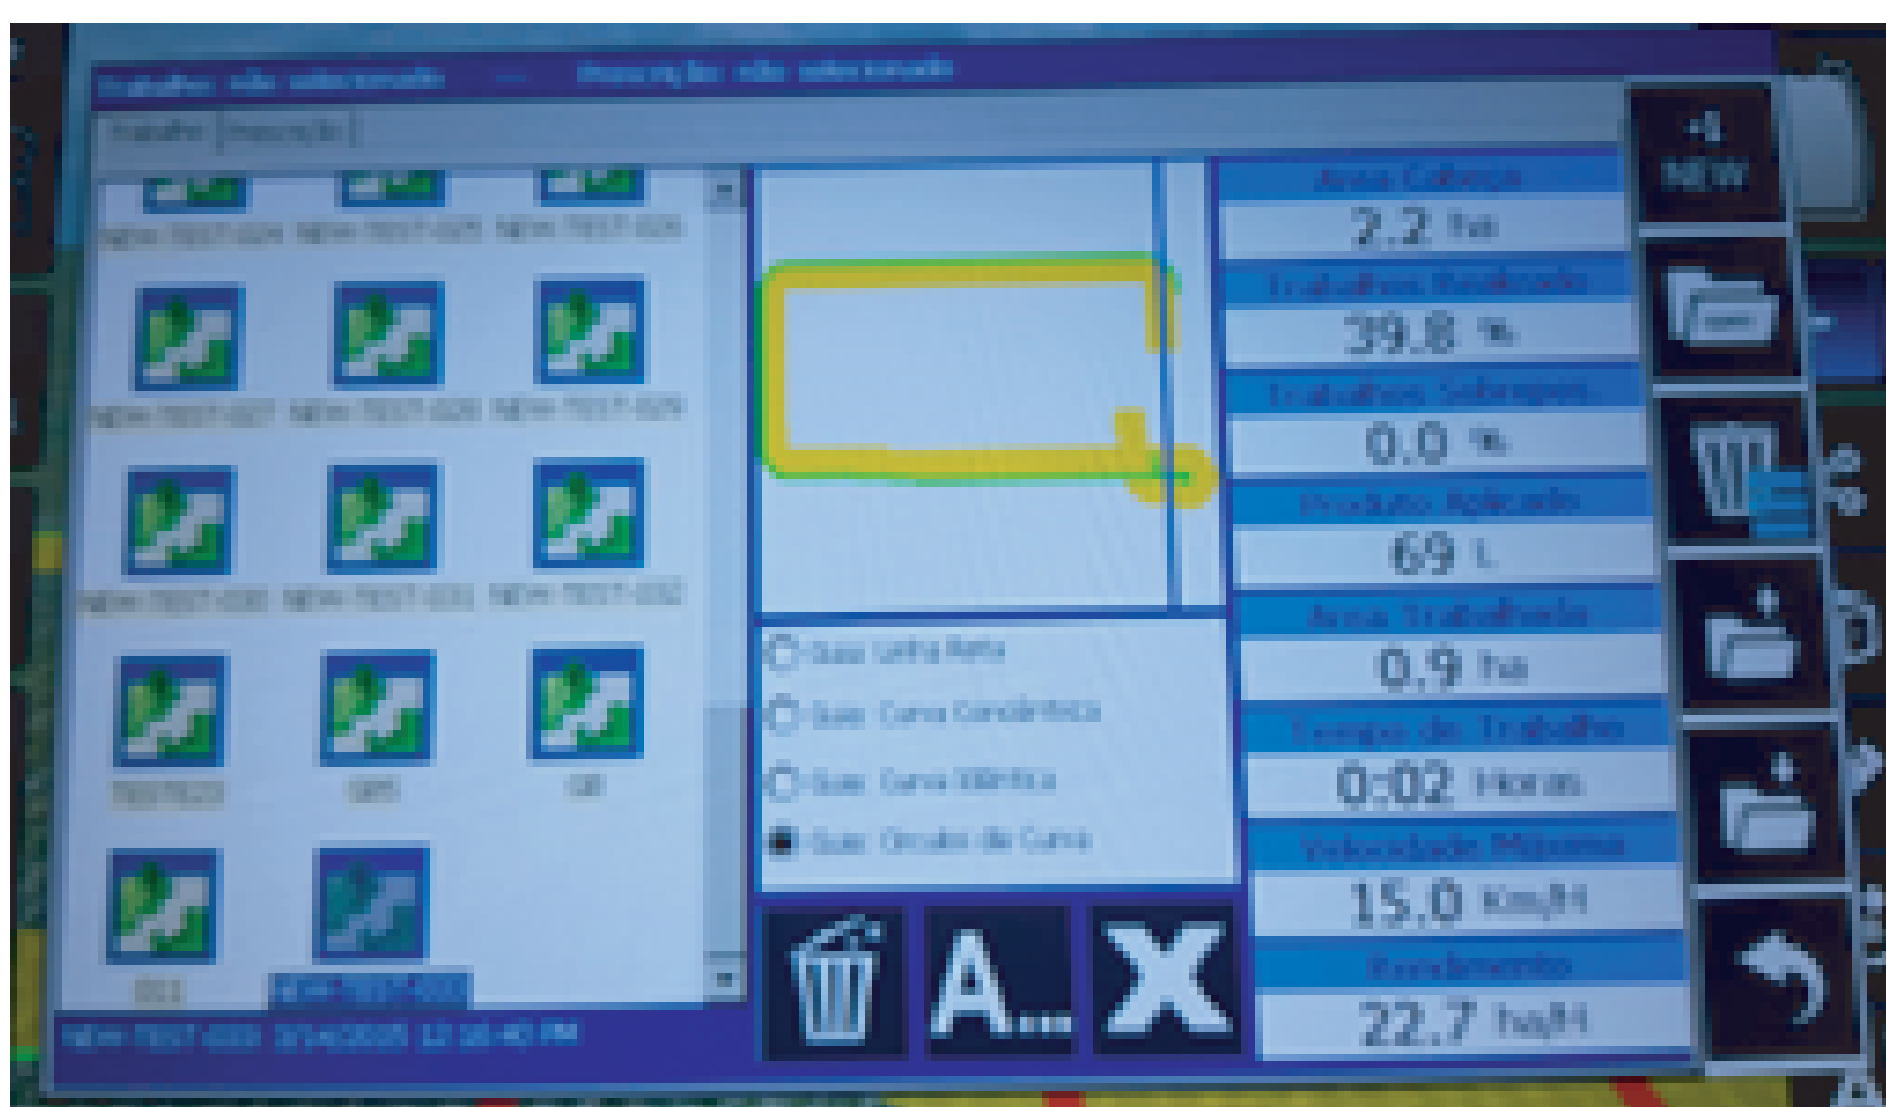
Trabalho não selecionado — Prescrição não selecionada

Trabalho | Prescrição

NEW-T037-024 NEW-T037-025 NEW-T037-026

NEW-T037-027 NEW-T037-028 NEW-T037-029

NEW-T037-030 NEW-T037-031 NEW-T037-032

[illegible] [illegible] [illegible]

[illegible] NEW-T037-033

NEW-T037-033 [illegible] PM

Guia Linha Reta

Guia Curva Constante

Guia Curva Idêntica

Guia Círculo de Curva

A...

X

Area Cabeça
2.2 ha

Trabalhos Realizado
39.8 %

Trabalhos Sobrepos
0.0 %

Produto Aplicado
69 L

Area Trabalhada
0.9 ha

Tempo de Trabalho
0:02 Horas

Velocidade Máxima
15.0 Km/H

Rendimento
22.7 ha/H

NEW